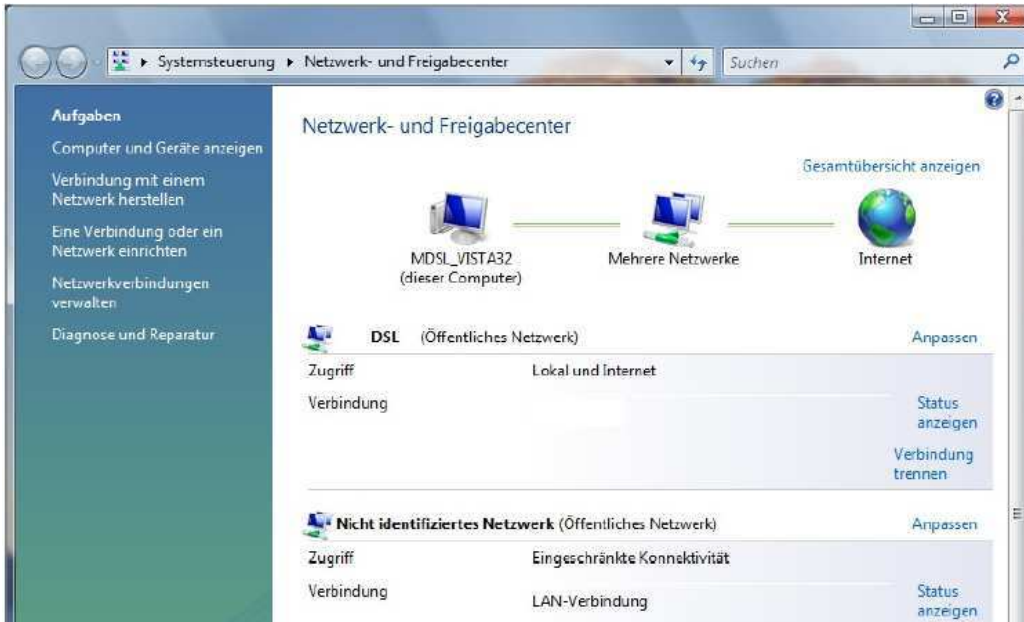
Systemsteuerung ▸ Netzwerk- und Freigabecenter

Suchen

Aufgaben

Computer und Geräte anzeigen

Verbindung mit einem Netzwerk herstellen

Eine Verbindung oder ein Netzwerk einrichten

Netzwerkverbindungen verwalten

Diagnose und Reparatur

Netzwerk- und Freigabecenter

Gesamtübersicht anzeigen

MDSL_VISTA32 (dieser Computer)

Mehrere Netzwerke

Internet

DSL (Öffentliches Netzwerk)

Anpassen

| | | |
|---|---|---|
| Zugriff | Lokal und Internet | |
| Verbindung | | Status anzeigen |
| | | Verbindung trennen |

Nicht identifiziertes Netzwerk (Öffentliches Netzwerk)

Anpassen

| | | |
|---|---|---|
| Zugriff | Eingeschränkte Konnektivität | |
| Verbindung | LAN-Verbindung | Status anzeigen |